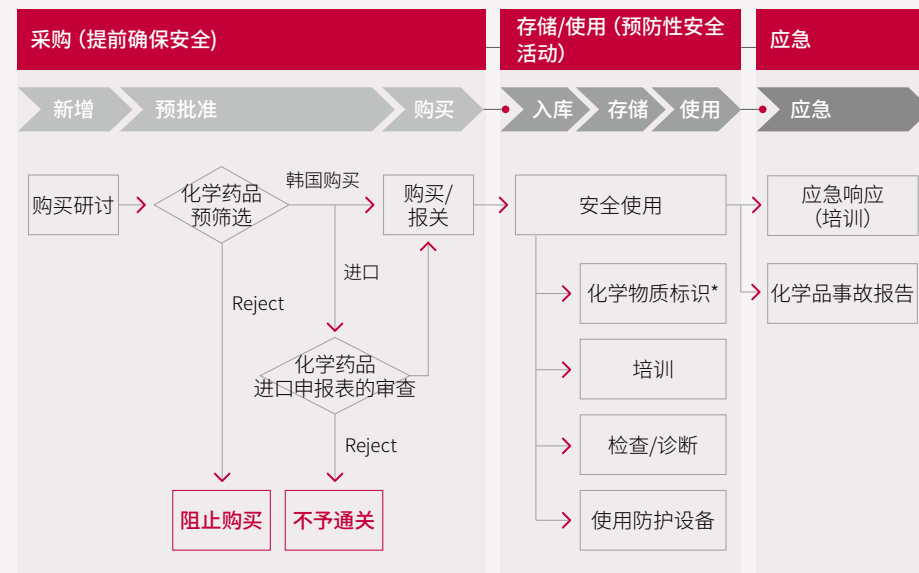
采购 (提前确保安全)

存储/使用 (预防性安全活动)

应急

新增

预批准

购买

入库

存储

使用

应急

购买研讨

化学药品预筛选

韩国购买

购买/报关

安全使用

应急响应 (培训)

进口

Reject

化学物质标识*

化学品事故报告

化学药品进口申报表的审查

培训

Reject

检查/诊断

阻止购买

不予通关

使用防护设备